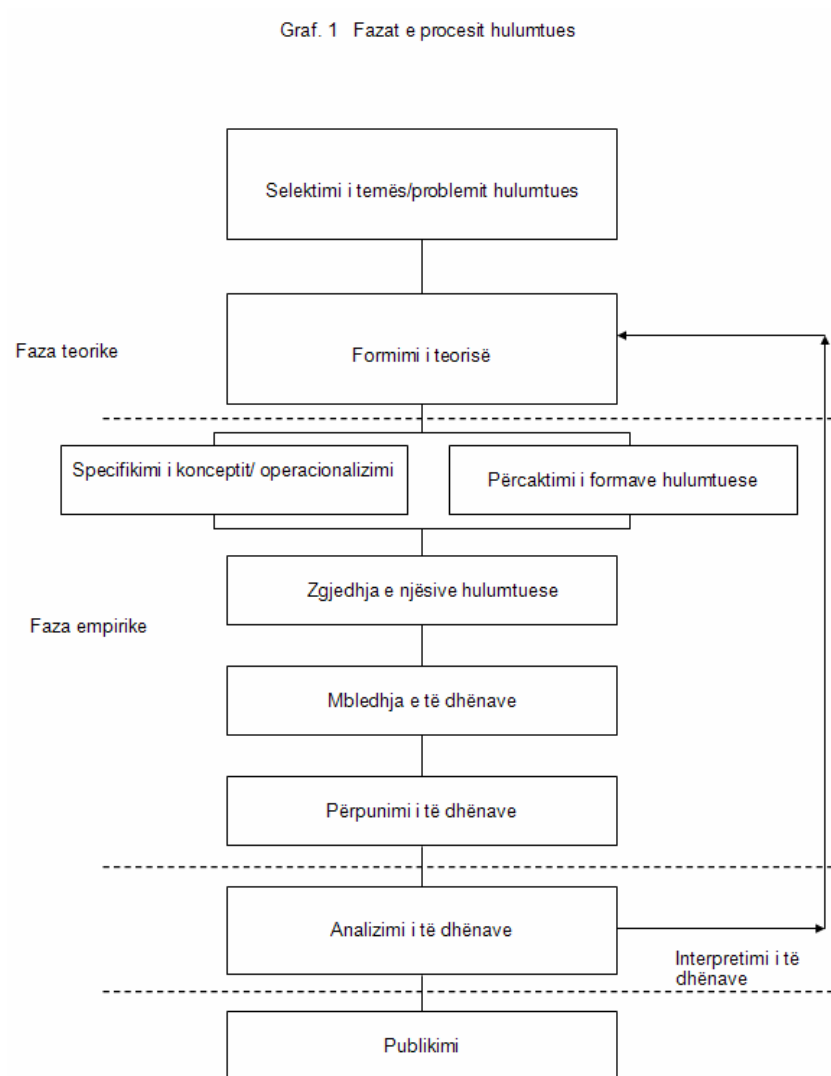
Graf. 1 Fazat e procesit hulumtues

Selektimi i temës/problemit hulumtues

Faza teorike

Formimi i teorisë

Specifikimi i konceptit/ operacionalizimi

Përcaktimi i formave hulumtuese

Zgjedhja e njësive hulumtuese

Faza empirike

Mbledhja e të dhënave

Përpunimi i të dhënave

Analizimi i të dhënave

Interpretimi i të dhënave

Publikimi